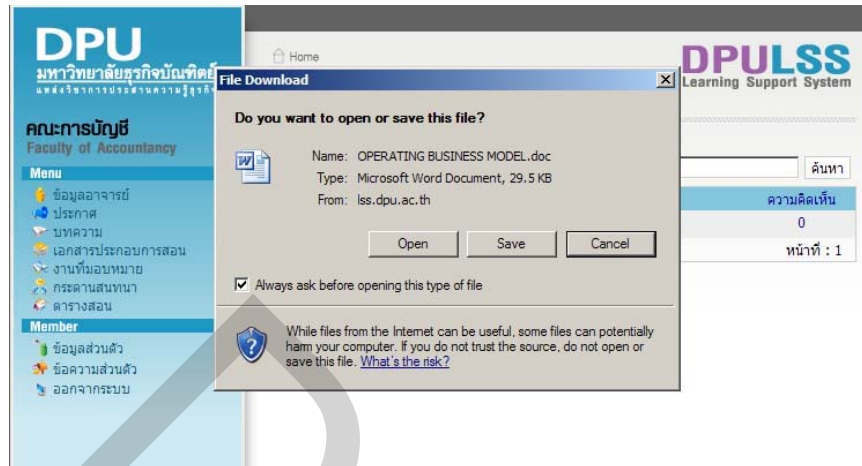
DPU
มหาวิทยาลัยธุรกิจบัณฑิตย์
แหล่งวิชาการประสานความรู้ธุรกิจ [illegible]

คณะการบัญชี
Faculty of Accountancy

Menu
ข้อมูลอาจารย์
ประกาศ
บทความ
เอกสารประกอบการสอน
งานที่มอบหมาย
กระดานสนทนา
ตารางสอน

Member
ข้อมูลส่วนตัว
ข้อความส่วนตัว
ออกจากระบบ

Home

DPULSS
Learning Support System

ค้นหา
ความคิดเห็น
0
หน้าที่ : 1

File Download
Do you want to open or save this file?
Name: OPERATING BUSINESS MODEL.doc
Type: Microsoft Word Document, 29.5 KB
From: lss.dpu.ac.th
Open
Save
Cancel
Always ask before opening this type of file
While files from the Internet can be useful, some files can potentially harm your computer. If you do not trust the source, do not open or save this file. What's the risk?